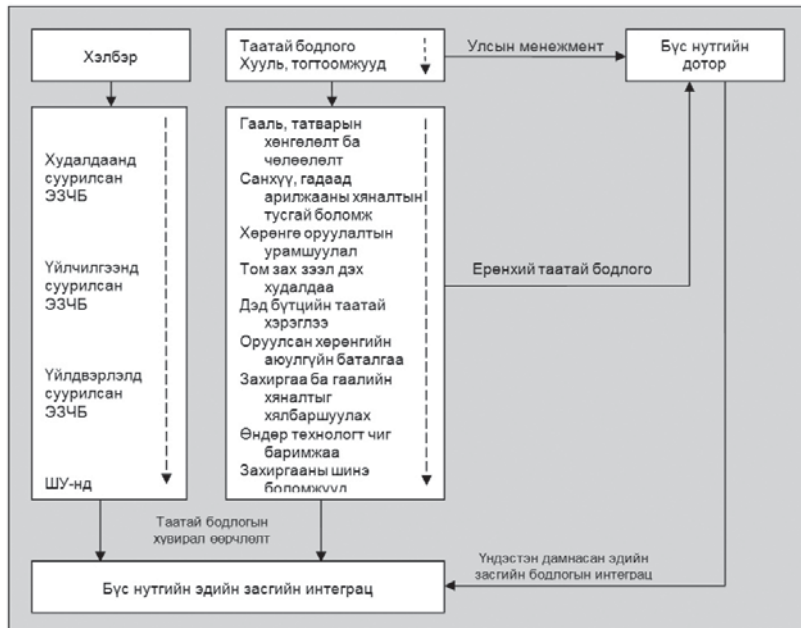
Хэлбэр

Таатай бодлого
Хууль, тогтоомжууд

Улсын менежмент

Бүс нутгийн дотор

Худалдаанд суурилсан ЭЗЧБ

Үйлчилгээнд суурилсан ЭЗЧБ

Үйлдвэрлэлд суурилсан ЭЗЧБ

ШУ-нд

Гааль, татварын хөнгөлөлт ба чөлөөлөлт
Санхүү, гадаад арилжааны хяналтын тусгай боломж
Хөрөнгө оруулалтын урамшуулал
Том зах зээл дэх худалдаа
Дэд бүтцийн таатай хэрэглээ
Оруулсан хөрөнгийн аюулгүйн баталгаа
Захиргаа ба гаалийн хяналтыг хялбаршуулах
Өндөр технологт чиг баримжаа
Захиргааны шинэ боломжууд

Ерөнхий таатай бодлого

Таатай бодлогын хувирал өөрчлөлт

Үндэстэн дамнасан эдийн засгийн бодлогын интеграц

Бүс нутгийн эдийн засгийн интеграц